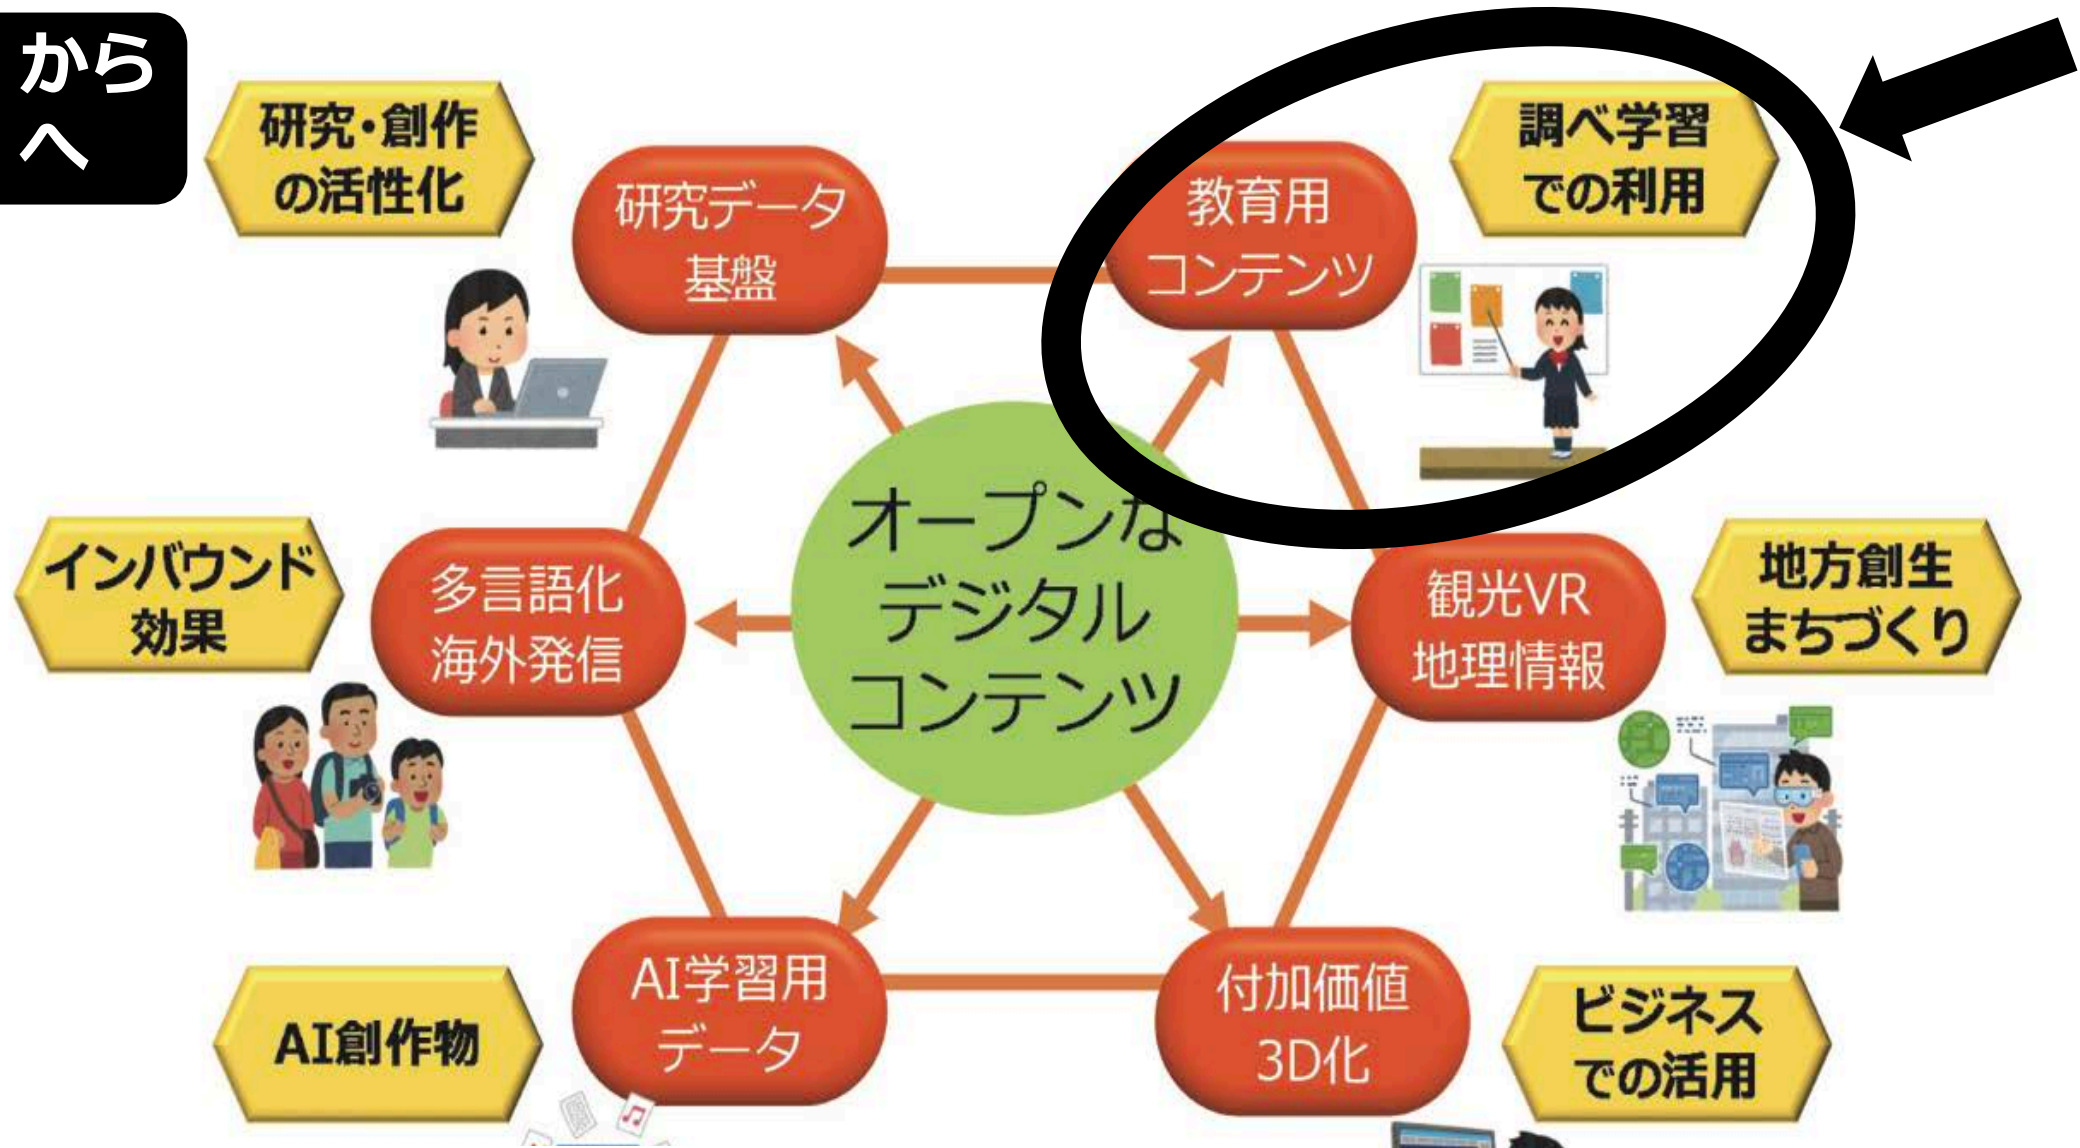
から
へ

研究・創作
の活性化

研究データ
基盤

教育用
コンテンツ

調べ学習
での利用

インバウンド
効果

多言語化
海外発信

オープンな
デジタル
コンテンツ

観光VR
地理情報

地方創生
まちづくり

AI創作物

AI学習用
データ

付加価値
3D化

ビジネス
での活用